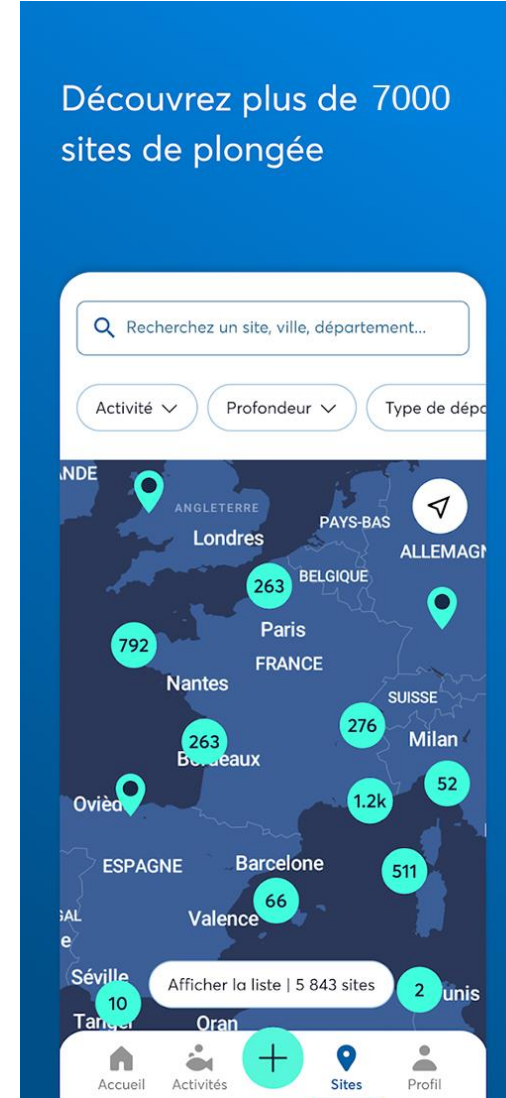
Découvrez plus de 7000 sites de plongée

Recherchez un site, ville, département...

Activité

Profondeur

Type de dépo

NDE
ANGLETERRE
Londres
PAYS-BAS
ALLEMAGN
263
BELGIQUE
792
Paris
FRANCE
Nantes
SUISSE
276
Milan
263
Bordeaux
52
Oviè
1.2k
ESPAGNE
Barcelone
511
GAL
66
Valence
Séville
Afficher la liste | 5 843 sites
2
unis
10
Tanger
Oran

Accueil
Activités
Sites
Profil